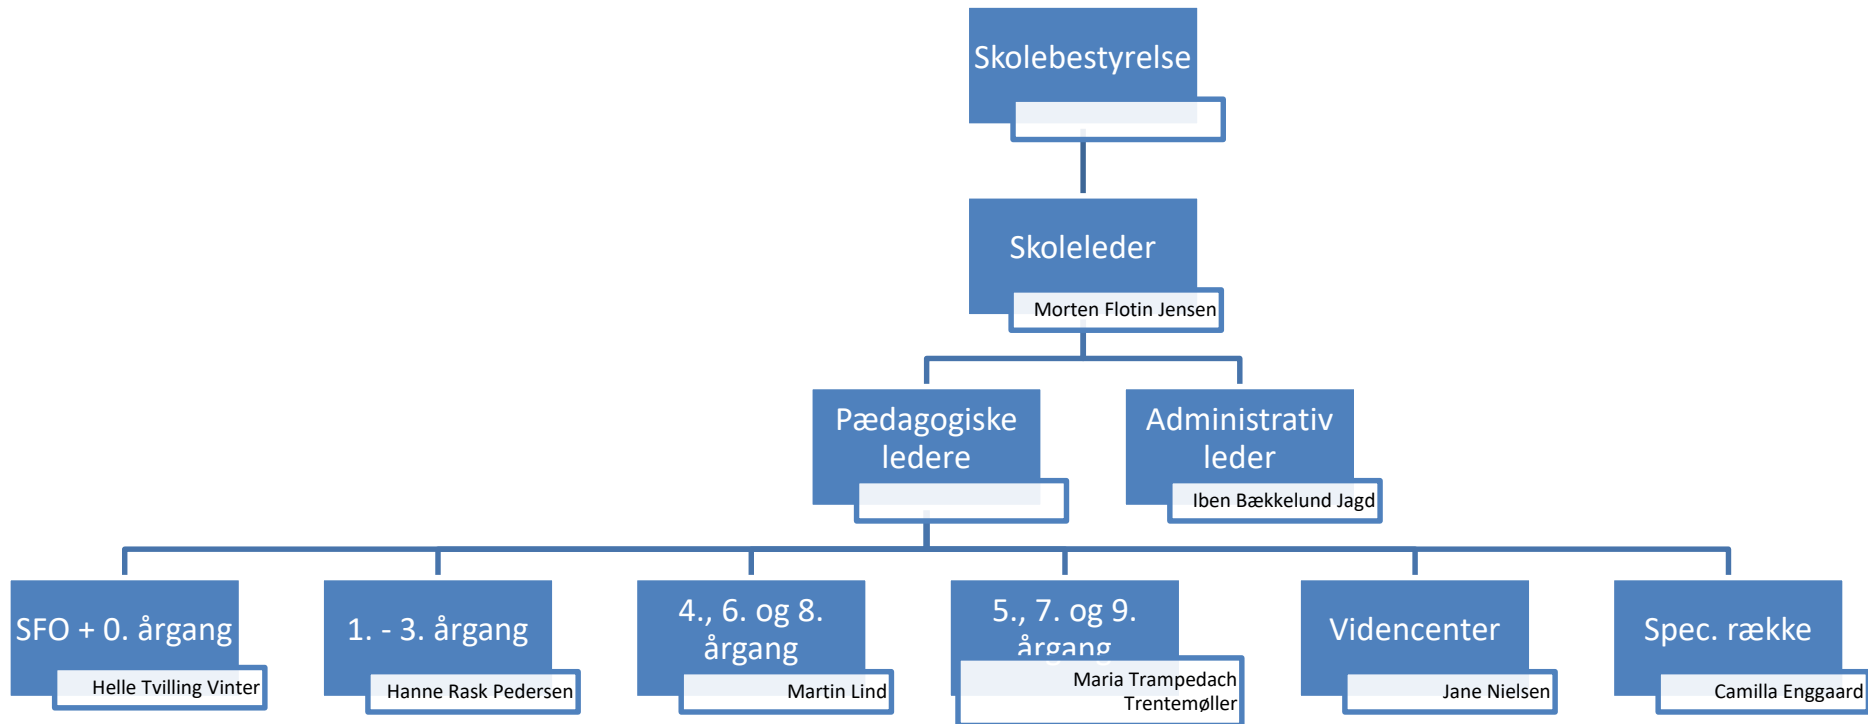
Skolebestyrelse

Skoleleder

Morten Flotin Jensen

Pædagogiske ledere

Administrativ leder

Iben Bækkelund Jagd

SFO + 0. årgang

Helle Tvilling Vinter

1. - 3. årgang

Hanne Rask Pedersen

4., 6. og 8. årgang

Martin Lind

5., 7. og 9. årgang

Maria Trampedach Trentemøller

Videncenter

Jane Nielsen

Spec. række

Camilla Enggaard